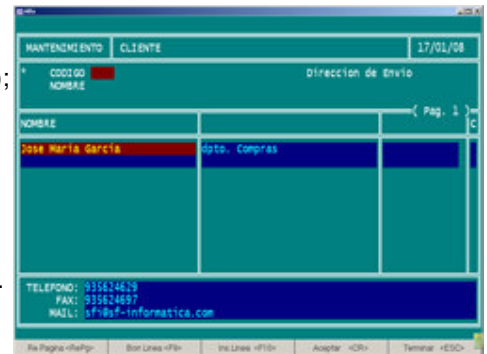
MANTENIMIENTO CLIENTE 17/01/08

* CODIGO
NOMBRE

Direccion de Envio

( Pag. 1 )

NOMBRE

C

Jose Maria Garcia

dpto. Compras

TELEFONO: 935624629
FAX: 935624697
MAIL: sfi@sf-informatica.com

Re Pagina <RePg> Borr Linea <F9> Ins Linea <F10> Aceptar <CR> Terminar <ESC>